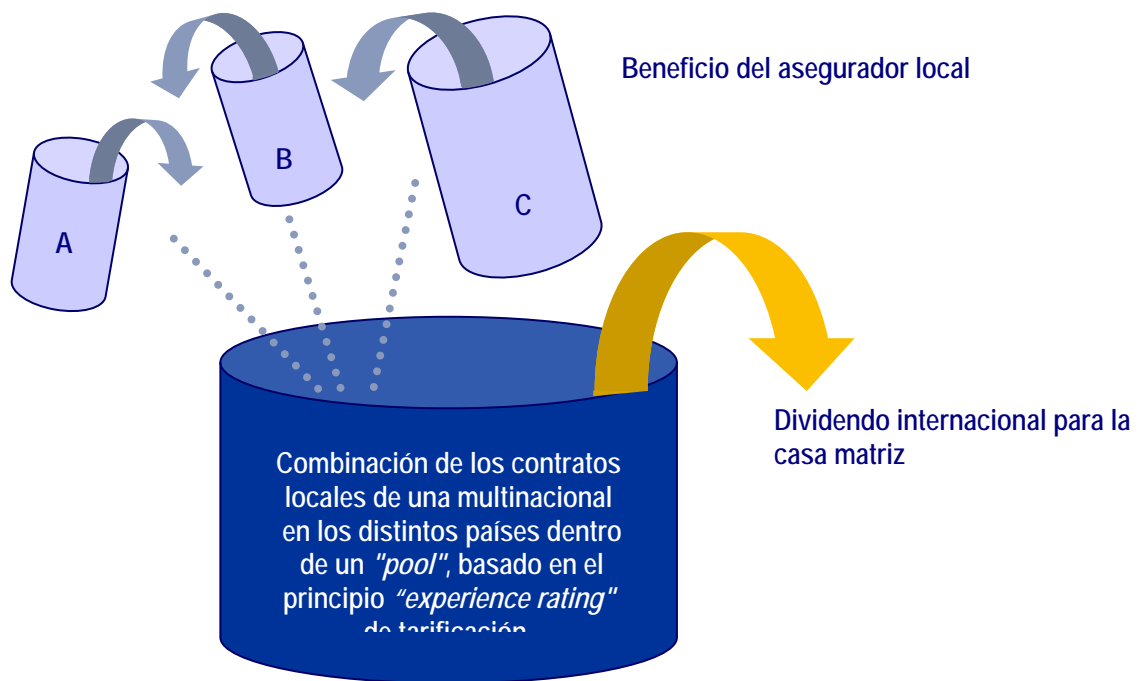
Beneficio del asegurador local

B

C

A

Dividendo internacional para la casa matriz

Combinación de los contratos locales de una multinacional en los distintos países dentro de un *"pool"*, basado en el principio *"experience rating"* de tarificación